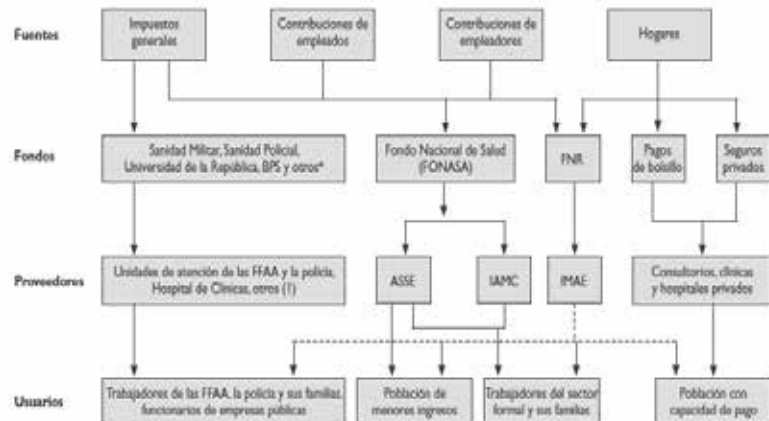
Fuentes

Impuestos generales

Contribuciones de empleados

Contribuciones de empleadores

Hogares

Fondos

Sanidad Militar, Sanidad Policial, Universidad de la República, BPS y otros*

Fondo Nacional de Salud (FONASA)

FNR

Pagos de bolsillo

Seguros privados

Proveedores

Unidades de atención de las FFAA y la policía, Hospital de Clínicas, otros (1)

ASSE

IAMC

IMAE

Consultorios, clínicas y hospitales privados

Usuarios

Trabajadores de las FFAA, la policía y sus familias, funcionarios de empresas públicas

Población de menores ingresos

Trabajadores del sector formal y sus familias

Población con capacidad de pago